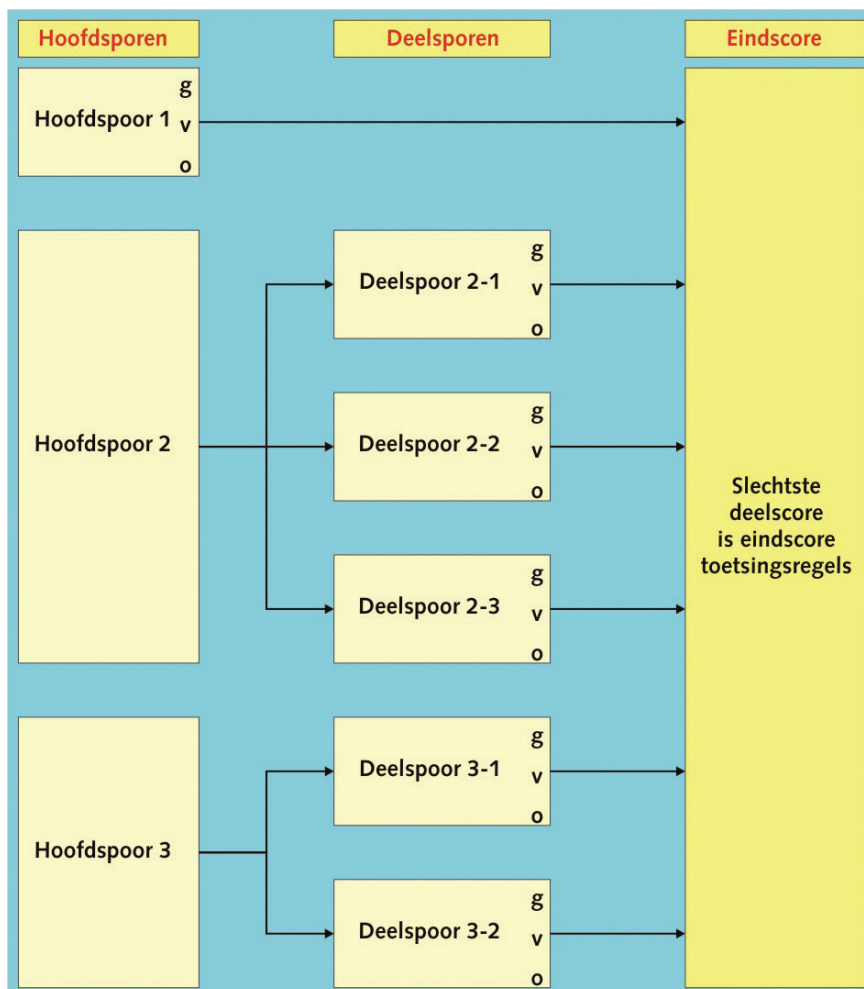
Hoofdsporen

Deelsporen

Eindscore

Hoofdspoor 1
g
v
o

Hoofdspoor 2

Deelspoor 2-1
g
v
o

Deelspoor 2-2
g
v
o

Deelspoor 2-3
g
v
o

Hoofdspoor 3

Deelspoor 3-1
g
v
o

Deelspoor 3-2
g
v
o

Slechtste deelscore is eindscore toetsingsregels